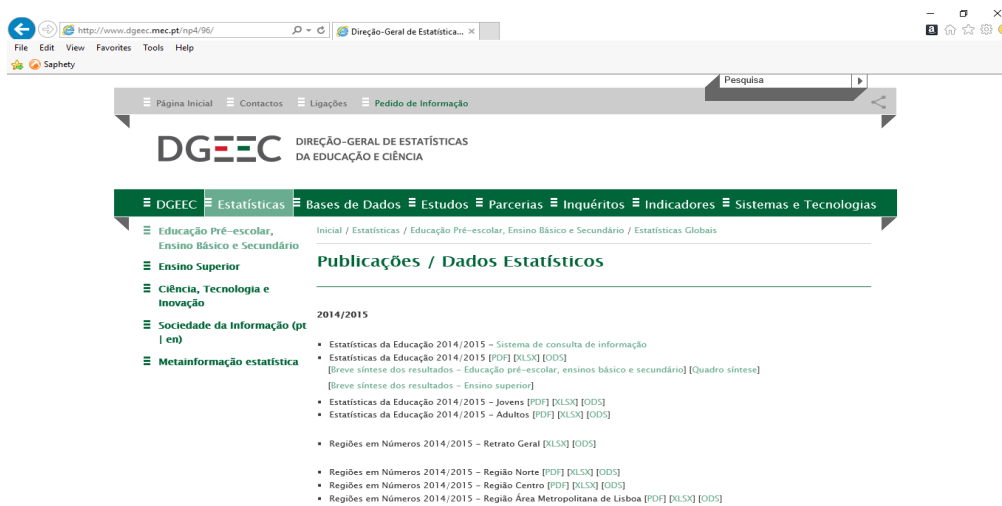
http://www.dgeec.mec.pt/np4/96/

Direção-Geral de Estatística...

File Edit View Favorites Tools Help

Saphety

Pesquisa

Página Inicial Contactos Ligações Pedido de Informação

DGEEC DIREÇÃO-GERAL DE ESTATÍSTICAS DA EDUCAÇÃO E CIÊNCIA

DGEEC Estatísticas Bases de Dados Estudos Parcerias Inquéritos Indicadores Sistemas e Tecnologias

Educação Pré-escolar, Ensino Básico e Secundário

Ensino Superior

Ciência, Tecnologia e Inovação

Sociedade da Informação (pt | en)

Metainformação estatística

Inicial / Estatísticas / Educação Pré-escolar, Ensino Básico e Secundário / Estatísticas Globais

Publicações / Dados Estatísticos

2014/2015

- Estatísticas da Educação 2014/2015 - Sistema de consulta de informação
- Estatísticas da Educação 2014/2015 [PDF] [XLSX] [ODS]
[Breve síntese dos resultados - Educação pré-escolar, ensinos básico e secundário] [Quadro síntese]
[Breve síntese dos resultados - Ensino superior]
- Estatísticas da Educação 2014/2015 - Jovens [PDF] [XLSX] [ODS]
- Estatísticas da Educação 2014/2015 - Adultos [PDF] [XLSX] [ODS]

- Regiões em Números 2014/2015 - Retrato Geral [XLSX] [ODS]

- Regiões em Números 2014/2015 - Região Norte [PDF] [XLSX] [ODS]
- Regiões em Números 2014/2015 - Região Centro [PDF] [XLSX] [ODS]
- Regiões em Números 2014/2015 - Região Área Metropolitana de Lisboa [PDF] [XLSX] [ODS]